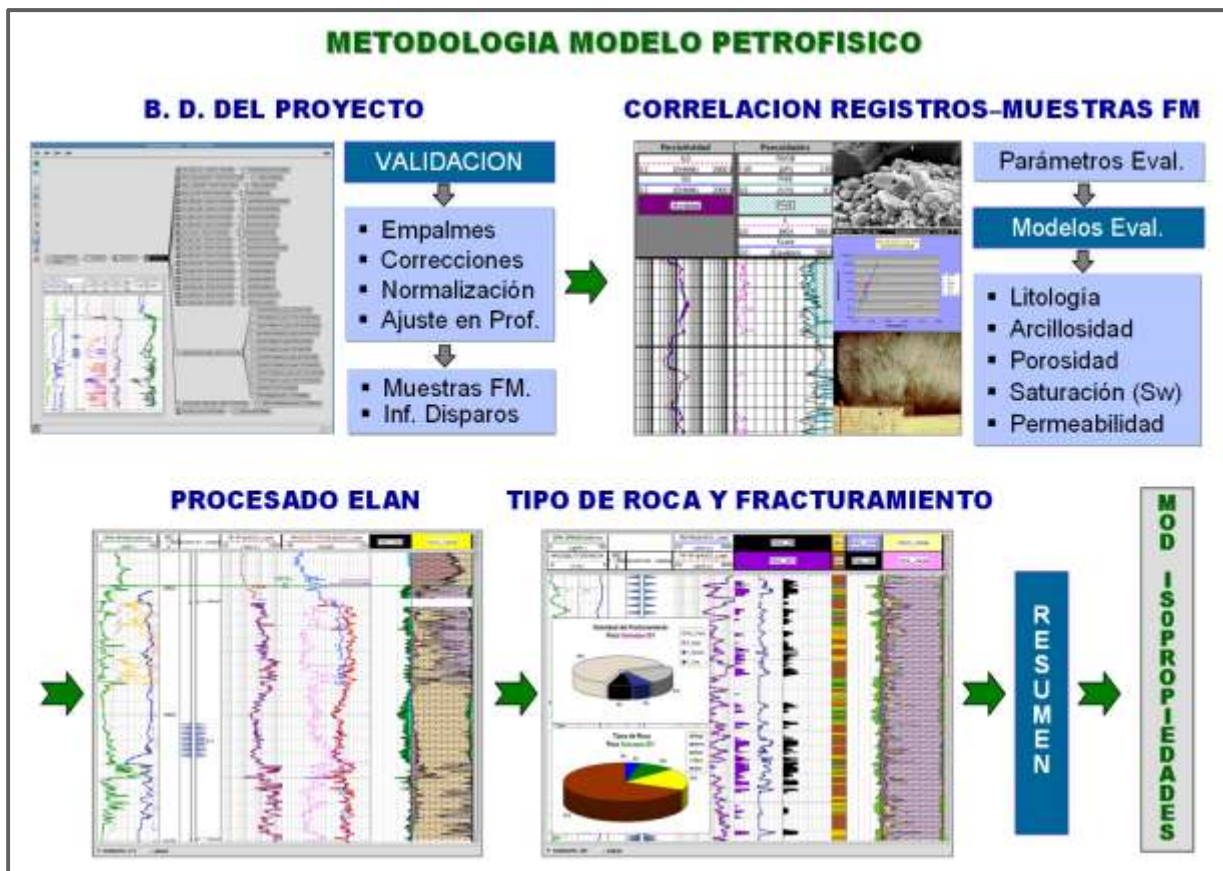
METODOLOGIA MODELO PETROFISICO

B. D. DEL PROYECTO

VALIDACION

- Empalmes
- Correcciones
- Normalización
- Ajuste en Prof.

- Muestras FM.
- Inf. Disparos

CORRELACION REGISTROS–MUESTRAS FM

Parámetros Eval.

Modelos Eval.

- Litología
- Arcillosidad
- Porosidad
- Saturación (Sw)
- Permeabilidad

PROCESADO ELAN

TIPO DE ROCA Y FRACTURAMIENTO

RESUMEN

MOD ISOPROPIEDADES